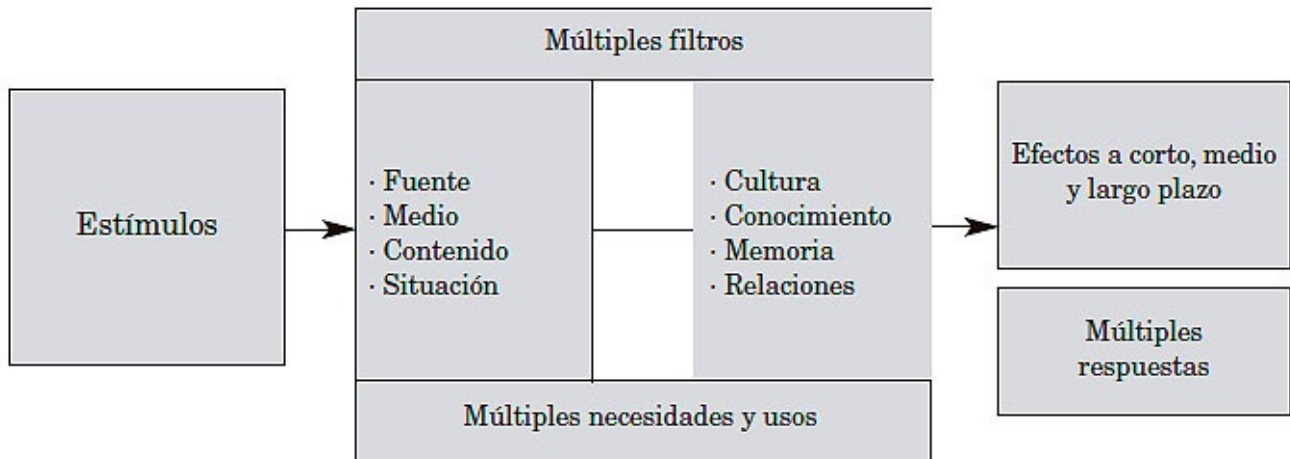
Múltiples filtros

Estímulos

· Fuente
· Medio
· Contenido
· Situación

· Cultura
· Conocimiento
· Memoria
· Relaciones

Efectos a corto, medio y largo plazo

Múltiples respuestas

Múltiples necesidades y usos